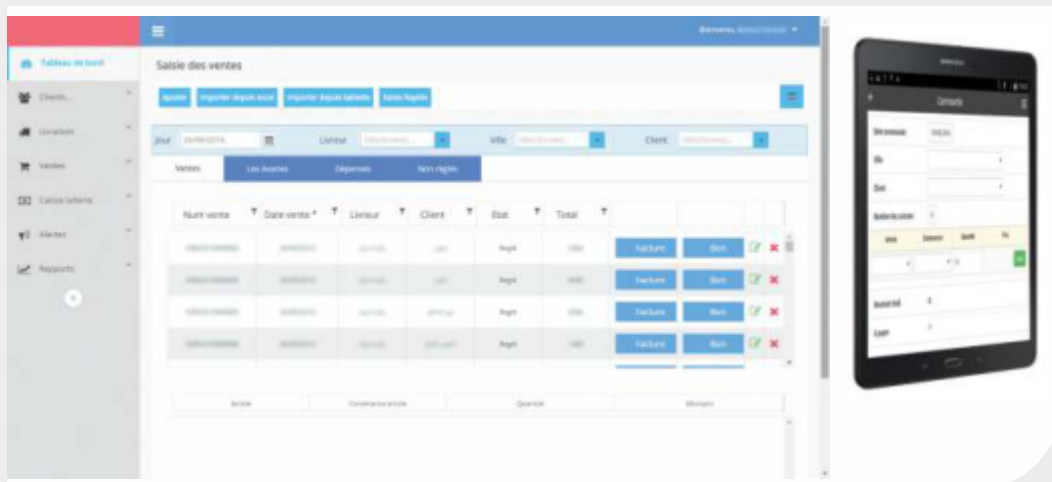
Tableau de bord
Clients
Livraison
Ventes
Caisse tablette
Alertes
Rapports

Bienvenu

Saisie des ventes

Ajouter
Importer depuis excel
Importer depuis tablette
Saisie Rapide

Jour 26/08/2016
Livreur
Ville
Client

Ventes
Les Avances
Dépenses
Non réglés

| Num vente | Date vente * | Livreur | Client | Etat | Total | | | | |
|---|---|---|---|---|---|---|---|---|---|
| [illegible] | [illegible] | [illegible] | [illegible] | Reglé | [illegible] | Facture | Bon | | |
| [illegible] | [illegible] | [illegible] | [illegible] | Reglé | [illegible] | Facture | Bon | | |
| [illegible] | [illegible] | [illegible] | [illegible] | Reglé | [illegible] | Facture | Bon | | |
| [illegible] | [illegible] | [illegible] | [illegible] | Reglé | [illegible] | Facture | Bon | | |

| Article | Contenance article | Quantité | Montant |
|---|---|---|---|

Commande
Date commande
Ville
Client
Nombre des colonnes
Article
Contenance
Quantité
Prix
Montant total
Espace